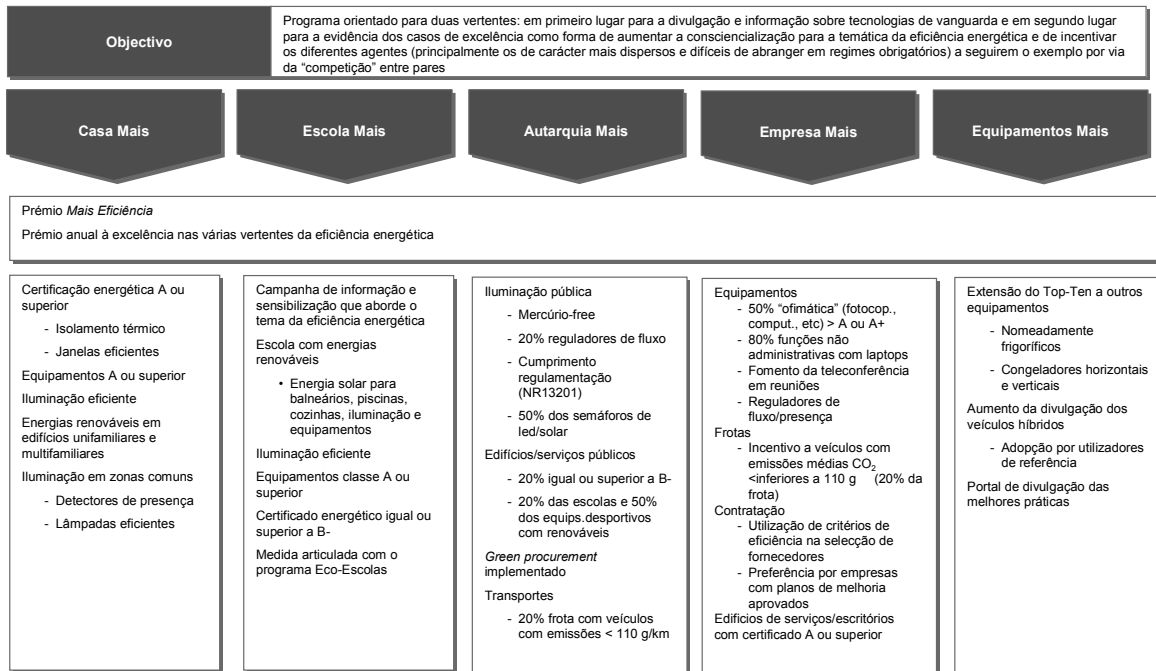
Objectivo

Programa orientado para duas vertentes: em primeiro lugar para a divulgação e informação sobre tecnologias de vanguarda e em segundo lugar para a evidência dos casos de excelência como forma de aumentar a consciencialização para a temática da eficiência energética e de incentivar os diferentes agentes (principalmente os de carácter mais dispersos e difíceis de abranger em regimes obrigatórios) a seguirem o exemplo por via da "competição" entre pares

Casa Mais

Escola Mais

Autarquia Mais

Empresa Mais

Equipamentos Mais

Prémio Mais Eficiência

Prémio anual à excelência nas várias vertentes da eficiência energética

Certificação energética A ou superior
- Isolamento térmico
- Janelas eficientes
Equipamentos A ou superior
Iluminação eficiente
Energias renováveis em edifícios unifamiliares e multifamiliares
Iluminação em zonas comuns
- Detectores de presença
- Lâmpadas eficientes

Campanha de informação e sensibilização que aborde o tema da eficiência energética
Escola com energias renováveis
• Energia solar para balneários, piscinas, cozinhas, iluminação e equipamentos
Iluminação eficiente
Equipamentos classe A ou superior
Certificado energético igual ou superior a B-
Medida articulada com o programa Eco-Escolas

Iluminação pública
- Mercúrio-free
- 20% reguladores de fluxo
- Cumprimento regulamentação (NR13201)
- 50% dos semáforos de led/solar
Edifícios/serviços públicos
- 20% igual ou superior a B-
- 20% das escolas e 50% dos equips.desportivos com renováveis
Green procurement implementado
Transportes
- 20% frota com veículos com emissões < 110 g/km

Equipamentos
- 50% "ofimática" (fotocop., comput., etc) > A ou A+
- 80% funções não administrativas com laptops
- Fomento da teleconferência em reuniões
- Reguladores de fluxo/presença
Frotas
- Incentivo a veículos com emissões médias $CO_2$ <inferiores a 110 g (20% da frota)
Contratação
- Utilização de critérios de eficiência na selecção de fornecedores
- Preferência por empresas com planos de melhoria aprovados
Edifícios de serviços/escritórios com certificado A ou superior

Extensão do Top-Ten a outros equipamentos
- Nomeadamente frigoríficos
- Congeladores horizontais e verticais
Aumento da divulgação dos veículos híbridos
- Adopção por utilizadores de referência
Portal de divulgação das melhores práticas